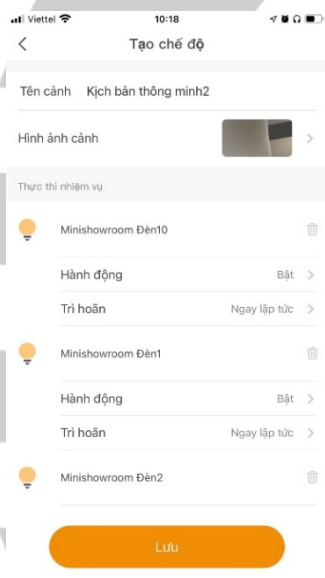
Viettel 10:18

<

Tạo chế độ

Tên cảnh Kịch bản thông minh2

Hình ảnh cảnh >

Thực thi nhiệm vụ

Minishowroom Đèn10

Hành động Bật >

Trì hoãn Ngay lập tức >

Minishowroom Đèn1

Hành động Bật >

Trì hoãn Ngay lập tức >

Minishowroom Đèn2

Lưu